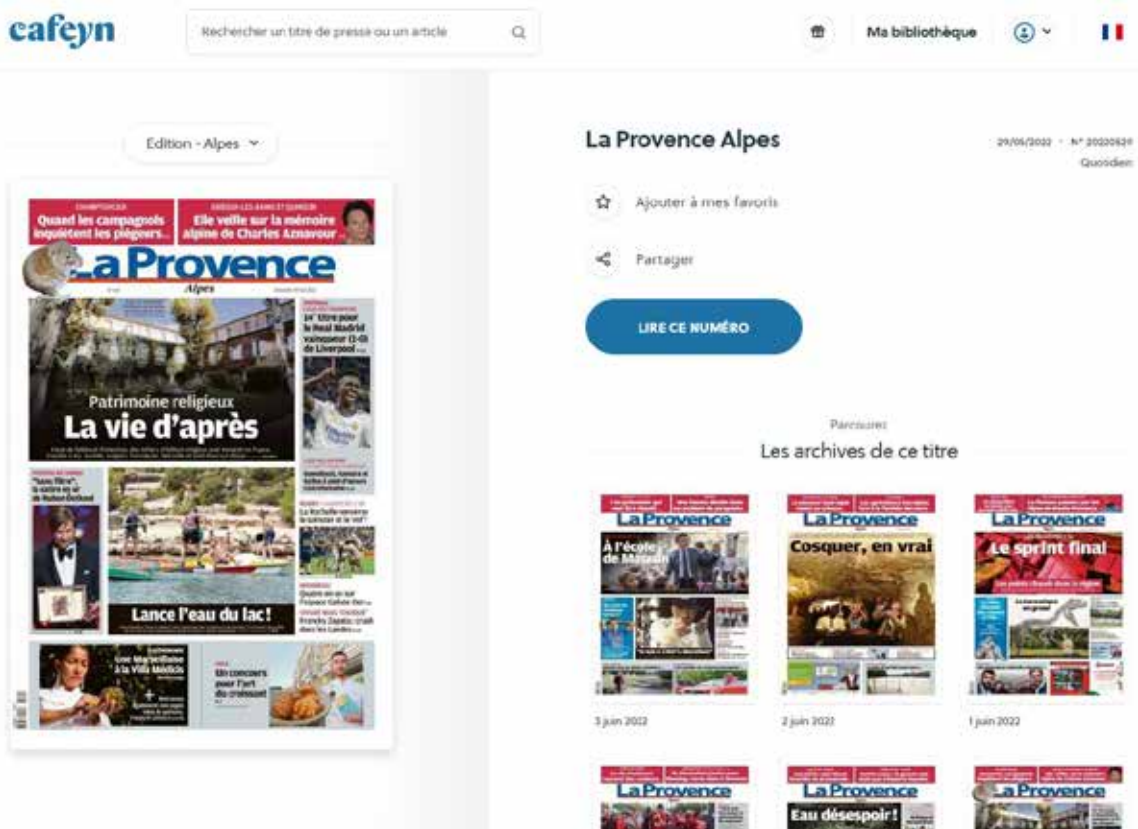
cafeyn

Rechercher un titre de presse ou un article

Ma bibliothèque

Edition - Alpes

CHAMPSAUR
Quand les campagnols inquiètent les piégeurs...

Elle veille sur la mémoire alpine de Charles Aznavour

La Provence
Alpes

14e titre pour le Real Madrid vainqueur (1-0) de Liverpool

Patrimoine religieux
La vie d'après

Lance l'eau du lac!

Un concours pour l'art du croissant

La Provence Alpes

29/05/2022 · N° 20220529
Quotidien

Ajouter à mes favoris

Partager

LIRE CE NUMÉRO

Parcourez
Les archives de ce titre

La Provence
À l'école de Macron

La Provence
Cosquer, en vrai

La Provence
Le sprint final

3 juin 2022

2 juin 2022

1 juin 2022

La Provence

La Provence
Eau désespoir!

La Provence